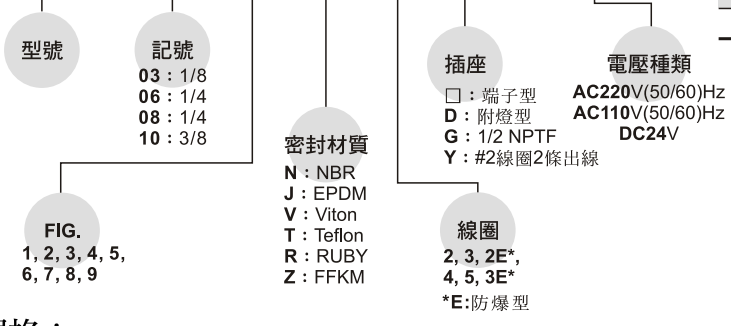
型號

記號
**03**：1/8
**06**：1/4
**08**：1/4
**10**：3/8

FIG.
1, 2, 3, 4, 5,
6, 7, 8, 9

密封材質
**N**：NBR
**J**：EPDM
**V**：Viton
**T**：Teflon
**R**：RUBY
**Z**：FFKM

插座
□：端子型
**D**：附燈型
**G**：1/2 NPTF
**Y**：#2線圈2條出線

線圈
2, 3, 2E*,
4, 5, 3E*
*E:防爆型

電壓種類
**AC220**V(50/60)Hz
**AC110**V(50/60)Hz
**DC24**V

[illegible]格：